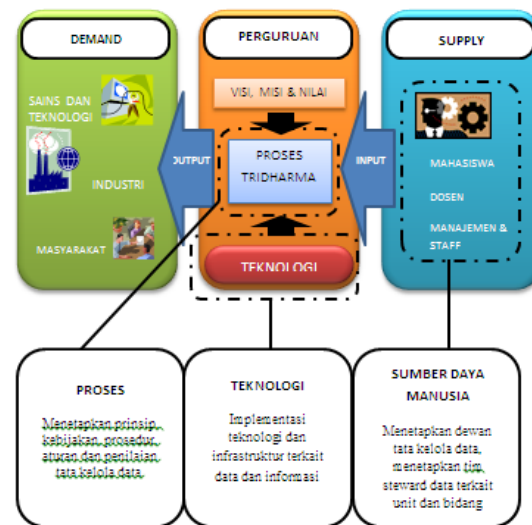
DEMAND

SAINS DAN TEKNOLOGI

INDUSTRI

MASYARAKAT

PERGURUAN

VISI, MISI & NILAI

PROSES TRIDHARMA

TEKNOLOGI

OUTPUT

INPUT

SUPPLY

MAHASISWA

DOSEN

MANAJEMEN & STAFF

PROSES

Menetapkan prinsip, kebijakan, prosedur, aturan dan penilaian tata kelola data

TEKNOLOGI

Implementasi teknologi dan infrastruktur terkait data dan informasi

SUMBER DAYA MANUSIA

Menetapkan dewan tata kelola data, menetapkan tim steward data terkait unit dan bidang